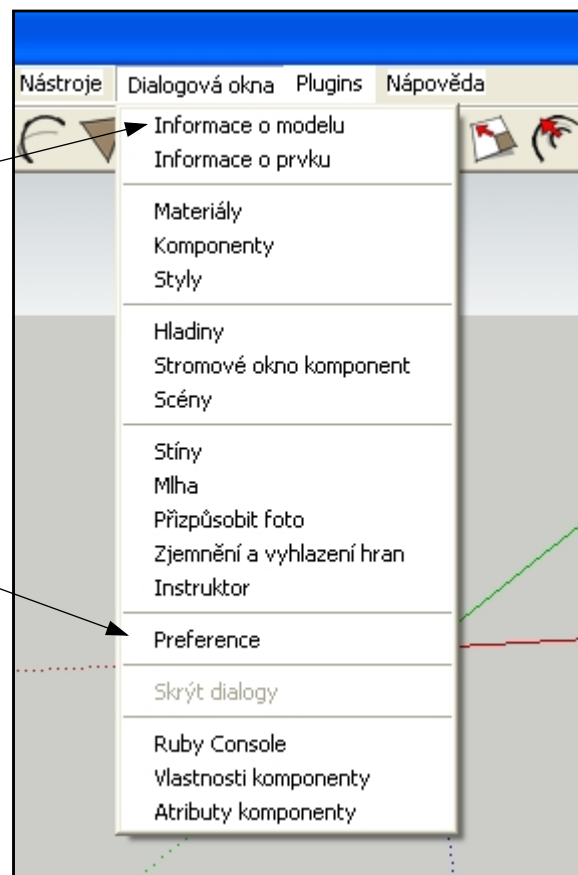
Nástroje Dialogová okna Plugins Nápověda

Informace o modelu
Informace o prvku

Materiály
Komponenty
Styly

Hladiny
Stromové okno komponent
Scény

Stíny
Mlha
Přizpůsobit foto
Zjemnění a vyhlazení hran
Instruktor

Preference

Skrýt dialogy

Ruby Console
Vlastnosti komponenty
Atributy komponenty